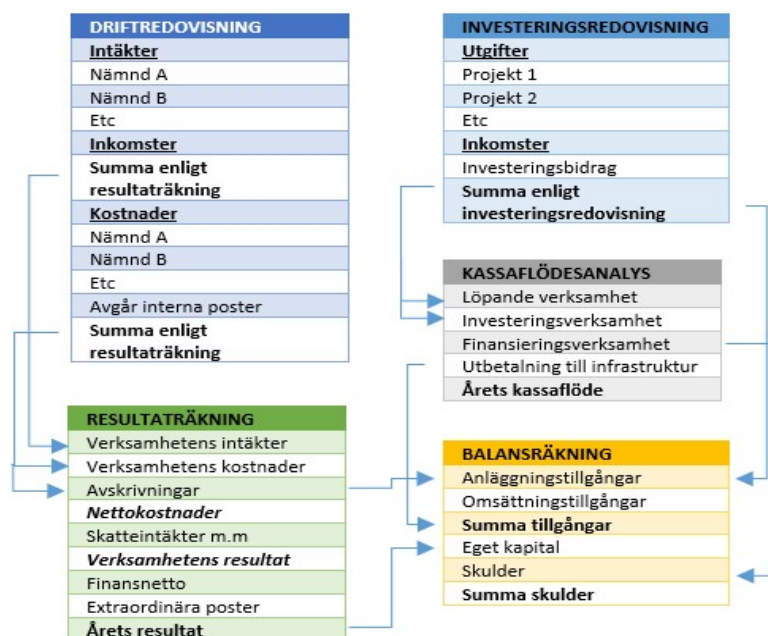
| DRIFTREDOVISNING |
|---|
| Intäkter |
| Nämnd A |
| Nämnd B |
| Etc |
| Inkomster |
| Summa enligt resultaträkning |
| Kostnader |
| Nämnd A |
| Nämnd B |
| Etc |
| Avgår interna poster |
| Summa enligt resultaträkning |

| INVESTERINGSREDOVISNING |
|---|
| Utgifter |
| Projekt 1 |
| Projekt 2 |
| Etc |
| Inkomster |
| Investeringsbidrag |
| Summa enligt investeringsredovisning |

| KASSAFLÖDESANALYS |
|---|
| Löpande verksamhet |
| Investeringsverksamhet |
| Finansieringsverksamhet |
| Utbetalning till infrastruktur |
| Årets kassaflöde |

| RESULTATRÄKNING |
|---|
| Verksamhetens intäkter |
| Verksamhetens kostnader |
| Avskrivningar |
| *Nettokostnader* |
| Skatteintäkter m.m |
| *Verksamhetens resultat* |
| Finansnetto |
| Extraordinära poster |
| Årets resultat |

| BALANSRÄKNING |
|---|
| Anläggningstillgångar |
| Omsättningstillgångar |
| Summa tillgångar |
| Eget kapital |
| Skulder |
| Summa skulder |